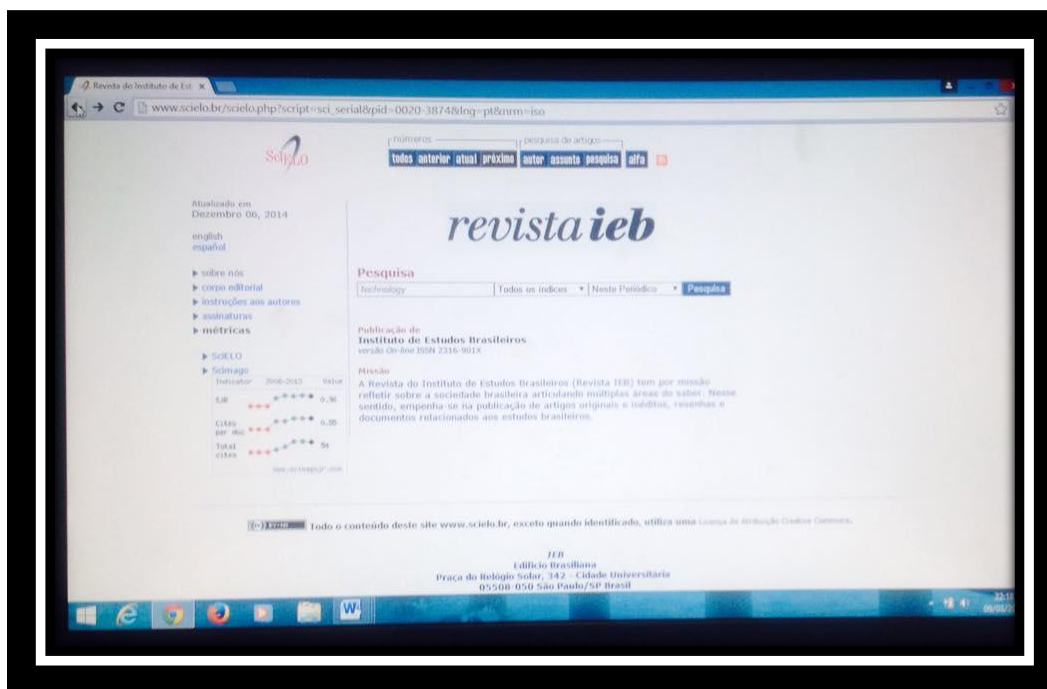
Revista do Instituto de Est ×

www.scielo.br/scielo.php?script=sci_serial&pid=0020-3874&lng=pt&nrm=iso

SciELO

números

pesquisa de artigos

todos anterior atual próximo autor assunto pesquisa alfa

Atualizado em Dezembro 06, 2014

english
español

revista ieb

sobre nós
corpo editorial
instruções aos autores
assinaturas
métricas

SciELO
Scimago

| Indicator | 2006-2013 | Value |
|---|---|---|
| SJR | | 0.36 |
| Cites per doc | | 0.35 |
| Total cites | | 54 |

www.scimagojr.com

Pesquisa

Technology | Todos os índices | Neste Periódico | Pesquisa

Publicação de
Instituto de Estudos Brasileiros
versão On-line ISSN 2316-901X

Missão
A Revista do Instituto de Estudos Brasileiros (Revista IEB) tem por missão refletir sobre a sociedade brasileira articulando múltiplas áreas do saber. Nesse sentido, empenha-se na publicação de artigos originais e inéditos, resenhas e documentos relacionados aos estudos brasileiros.

Todo o conteúdo deste site www.scielo.br, exceto quando identificado, utiliza uma Licença de Atribuição Creative Commons.

IEB
Edifício Brasiliana
Praça do Relógio Solar, 342 - Cidade Universitária
05508-050 São Paulo/SP Brasil

22:1
06/02/2